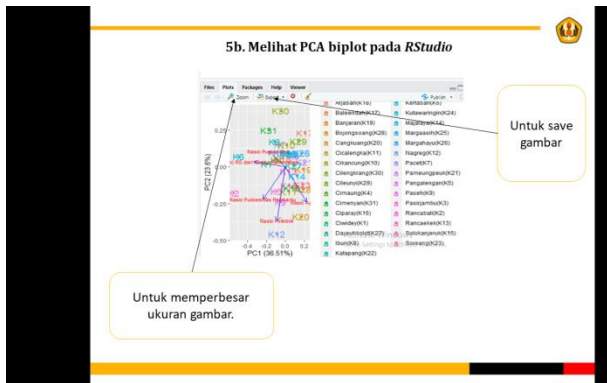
5b. Melihat PCA biplot pada *RStudio*

Files Plots Packages Help Viewer

Zoom Export

Publish

K30

K31

PC2 (23.6%)

PC1 (36.51%)

K12

K20

Rasio Puskesmas

0.25

0.00

-0.25

-0.4 -0.2 0.0 0.2

Arjasari(K16)

Baleendah(K32)

Banjaran(K18)

Bojongsoang(K28)

Cangkuang(K20)

Cicalengka(K11)

Cikancung(K10)

Cilengkrang(K21)

Cileunyi(K29)

Cimaung(K4)

Cimenyan(K31)

Ciparay(K15)

Ciwidey(K1)

Dayeuhkolot(K27)

Ibun(K8)

Katapang(K22)

Kertasari(K5)

Kutawaringin(K24)

Majalaya(K14)

Margaasih(K25)

Margahayu(K26)

Nagreg(K12)

Pacet(K7)

Pameungpeuk(K21)

Pangalengan(K5)

Paseh(K9)

Pasirjambu(K3)

Rancabali(K2)

Rancaekek(K13)

Solokanjeruk(K15)

Soreang(K23)

Untuk save gambar

Untuk memperbesar ukuran gambar.